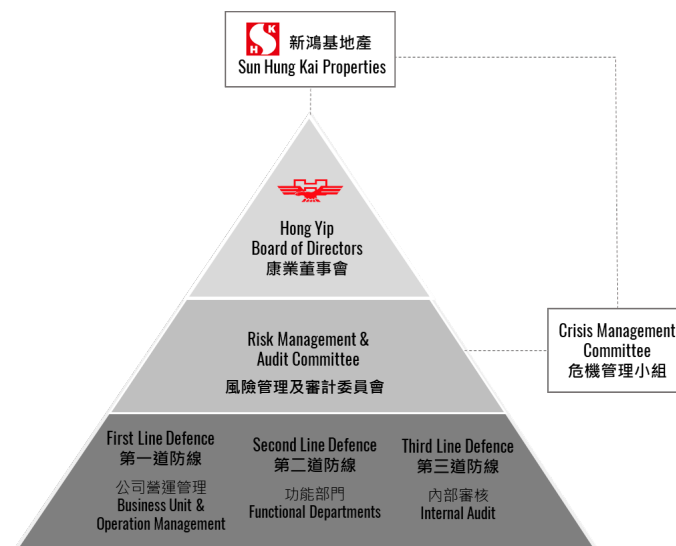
SKH 新鴻基地產
Sun Hung Kai Properties

Hong Yip
Board of Directors
康業董事會

Risk Management &
Audit Committee
風險管理及審計委員會

Crisis Management
Committee
危機管理小組

First Line Defence
第一道防線
公司營運管理
Business Unit &
Operation Management

Second Line Defence
第二道防線
功能部門
Functional Departments

Third Line Defence
第三道防線
內部審核
Internal Audit